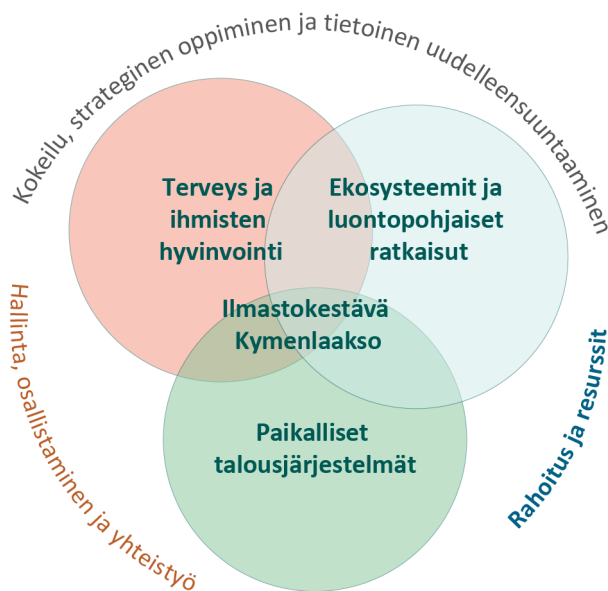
Kokeilu, strateginen oppiminen ja tietoinen uudelleensuuntaaminen

Terveys ja ihmisten hyvinvointi

Ekosysteemit ja luontopohjaiset ratkaisut

Ilmastokestävä Kymenlaakso

Paikalliset talousjärjestelmät

Hallinta, osallistaminen ja yhteistyö

Rahoitus ja resurssit